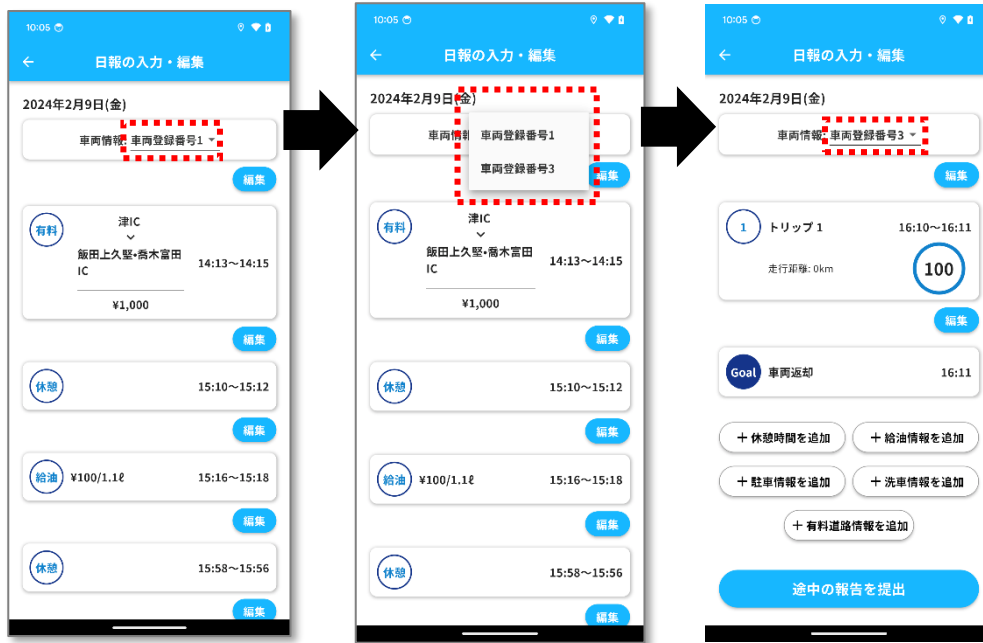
10:05

日報の入力・編集

2024年2月9日(金)

車両情報 車両登録番号1

編集

有料 津IC 飯田上久堅•喬木富田IC 14:13〜14:15 ¥1,000

編集

休憩 15:10〜15:12

編集

給油 ¥100/1.1ℓ 15:16〜15:18

編集

休憩 15:58〜15:56

編集

10:05

日報の入力・編集

2024年2月9日(金)

車両情報

車両登録番号1

車両登録番号3

編集

有料 津IC 飯田上久堅•喬木富田IC 14:13〜14:15 ¥1,000

編集

休憩 15:10〜15:12

編集

給油 ¥100/1.1ℓ 15:16〜15:18

編集

休憩 15:58〜15:56

編集

10:05

日報の入力・編集

2024年2月9日(金)

車両情報 車両登録番号3

編集

1 トリップ 1 16:10〜16:11

走行距離: 0km 100

編集

Goal 車両返却 16:11

＋ 休憩時間を追加

＋ 給油情報を追加

＋ 駐車情報を追加

＋ 洗車情報を追加

＋ 有料道路情報を追加

途中の報告を提出